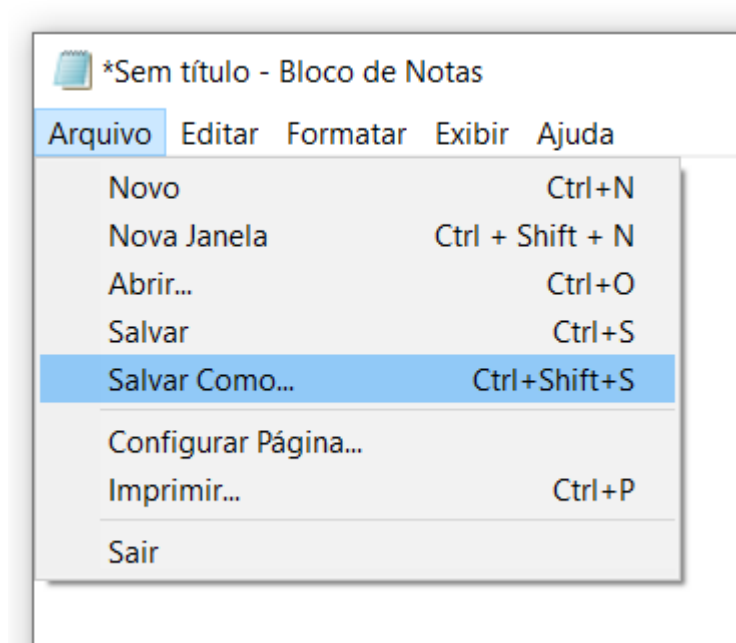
*Sem título - Bloco de Notas

Arquivo Editar Formatar Exibir Ajuda

Novo Ctrl+N
Nova Janela Ctrl + Shift + N
Abrir... Ctrl+O
Salvar Ctrl+S
Salvar Como... Ctrl+Shift+S
Configurar Página...
Imprimir... Ctrl+P
Sair